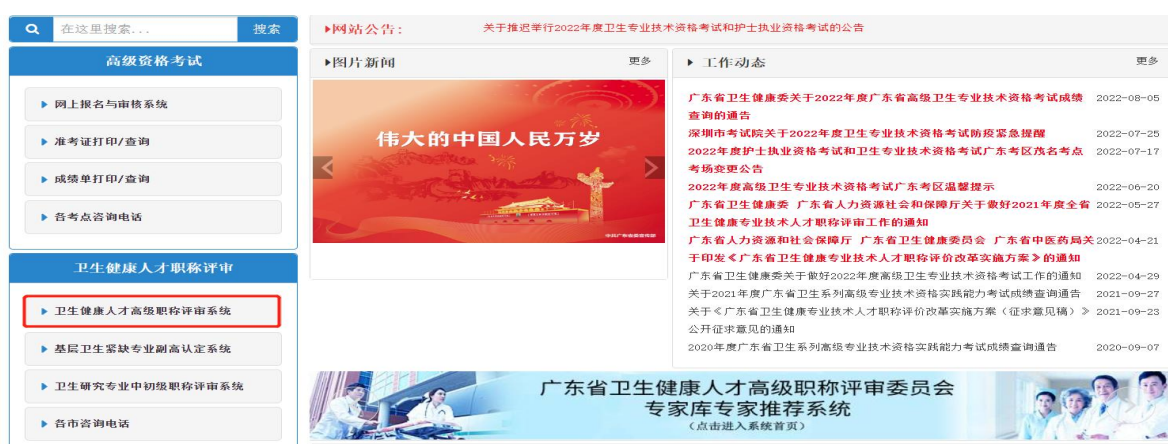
在这里搜索...
搜索

高级资格考试
▶ 网上报名与审核系统
▶ 准考证打印/查询
▶ 成绩单打印/查询
▶ 各考点咨询电话

卫生健康人才职称评审
▶ 卫生健康人才高级职称评审系统
▶ 基层卫生紧缺专业副高认定系统
▶ 卫生研究专业中初级职称评审系统
▶ 各市咨询电话

▶网站公告： 关于推迟举行2022年度卫生专业技术资格考试和护士执业资格考试的公告

▶图片新闻 更多

伟大的中国人民万岁

中共广东省委宣传部

▶ 工作动态 更多

广东省卫生健康委关于2022年度广东省高级卫生专业技术资格考试成绩查询的通告 2022-08-05
深圳市考试院关于2022年度卫生专业技术资格考试防疫紧急提醒 2022-07-25
2022年度护士执业资格考试和卫生专业技术资格考试广东考区茂名考点考场变更公告 2022-07-17
2022年度高级卫生专业技术资格考试广东考区温馨提示 2022-06-20
广东省卫生健康委 广东省人力资源社会和保障厅关于做好2021年度全省卫生健康专业技术人才职称评审工作的通知 2022-05-27
广东省人力资源和社会保障厅 广东省卫生健康委员会 广东省中医药局关于印发《广东省卫生健康专业技术人才职称评价改革实施方案》的通知 2022-04-21
广东省卫生健康委关于做好2022年度高级卫生专业技术资格考试工作的通知 2022-04-29
关于2021年度广东省卫生系列高级专业技术资格实践能力考试成绩查询通告 2021-09-27
关于《广东省卫生健康专业技术人才职称评价改革实施方案（征求意见稿）》公开征求意见的通知 2021-09-23
2020年度广东省卫生系列高级专业技术资格实践能力考试成绩查询通告 2020-09-07

广东省卫生健康人才高级职称评审委员会
专家库专家推荐系统
（点击进入系统首页）